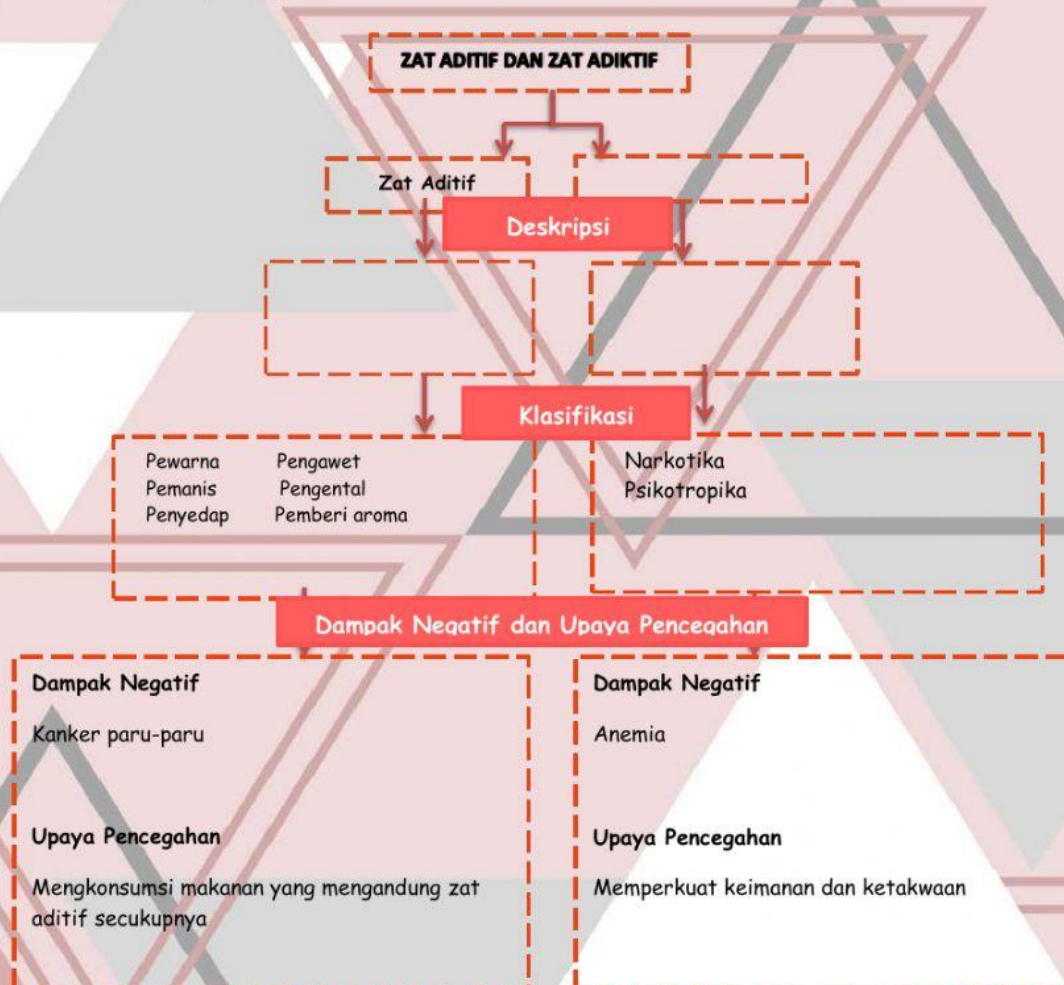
ZAT ADITIF DAN ZAT ADIKTIF

Zat Aditif

Deskripsi

Klasifikasi

Pewarna Pengawet
Pemanis Pengental
Penyedap Pemberi aroma

Narkotika
Psikotropika

Dampak Negatif dan Upaya Pencegahan

Dampak Negatif

Kanker paru-paru

Upaya Pencegahan

Mengkonsumsi makanan yang mengandung zat aditif secukupnya

Dampak Negatif

Anemia

Upaya Pencegahan

Memperkuat keimanan dan ketakwaan